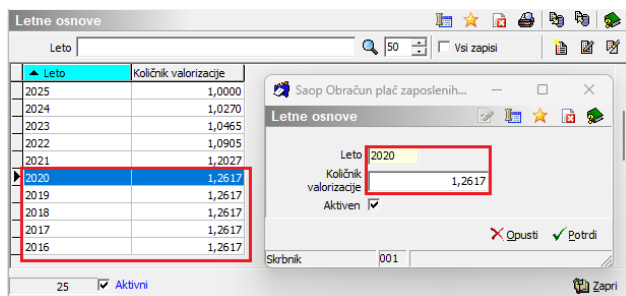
Letne osnove

Leto

50

Vsi zapisi

| Leto | Količnik valorizacije |
|---|---|
| 2025 | 1,0000 |
| 2024 | 1,0270 |
| 2023 | 1,0465 |
| 2022 | 1,0905 |
| 2021 | 1,2027 |
| 2020 | 1,2617 |
| 2019 | 1,2617 |
| 2018 | 1,2617 |
| 2017 | 1,2617 |
| 2016 | 1,2617 |

Saop Obračun plač zaposlenih...

Letne osnove

Leto 2020

Količnik valorizacije 1,2617

Aktiven

Opusti

Potrdi

Skrbnik 001

25

Aktivni

Zapri